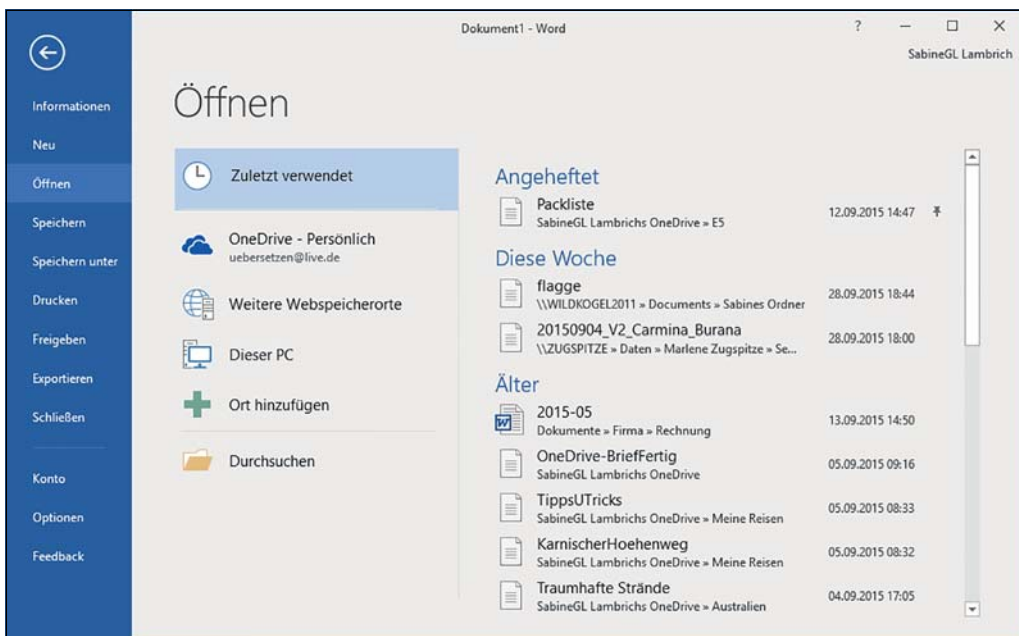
Dokument1 - Word

? — □ ×

SabineGL Lambrich

Informationen
Neu
Öffnen
Speichern
Speichern unter
Drucken
Freigeben
Exportieren
Schließen
Konto
Optionen
Feedback

Öffnen

Zuletzt verwendet

OneDrive - Persönlich
uebersetzen@live.de

Weitere Webspeicherorte

Dieser PC

Ort hinzufügen

Durchsuchen

Angeheftet

Packliste
SabineGL Lambrichs OneDrive » E5
12.09.2015 14:47

Diese Woche

flagge
\\WILDKOGEL2011 » Documents » Sabines Ordner
28.09.2015 18:44

20150904_V2_Carmina_Burana
\\ZUGSPITZE » Daten » Marlene Zugspitze » Se...
28.09.2015 18:00

Älter

2015-05
Dokumente » Firma » Rechnung
13.09.2015 14:50

OneDrive-BriefFertig
SabineGL Lambrichs OneDrive
05.09.2015 09:16

TippsUTricks
SabineGL Lambrichs OneDrive » Meine Reisen
05.09.2015 08:33

KarnischerHoehenweg
SabineGL Lambrichs OneDrive » Meine Reisen
05.09.2015 08:32

Traumhafte Strände
SabineGL Lambrichs OneDrive » Australien
04.09.2015 17:05